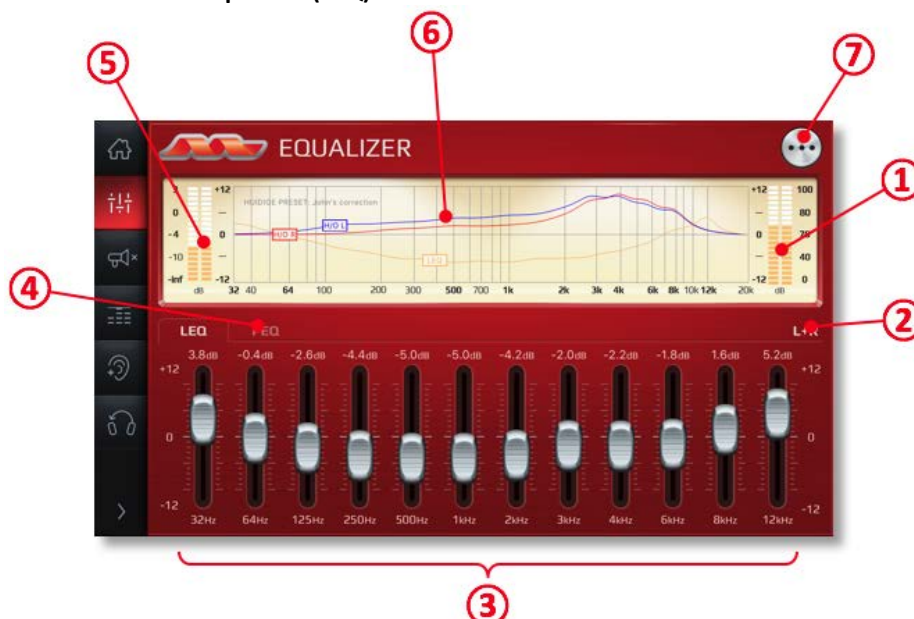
5
6
7
EQUALIZER
1
+12
0
-12
0
-4
-10
-inf
dB
HEADIDE PRESET: John's correction
H/D R
H/D L
LEQ
+12
0
-12
100
80
40
0
dB
32 40 64 100 200 300 500 700 1k 2k 3k 4k 6k 8k 10k 12k 20k
4
2
LEQ
PEQ
L+R
3.8dB -0.4dB -2.6dB -4.4dB -5.0dB -5.0dB -4.2dB -2.0dB -2.2dB -1.8dB 1.6dB 5.2dB
+12
0
-12
+12
0
-12
32Hz 64Hz 125Hz 250Hz 500Hz 1kHz 2kHz 3kHz 4kHz 6kHz 8kHz 12kHz
3